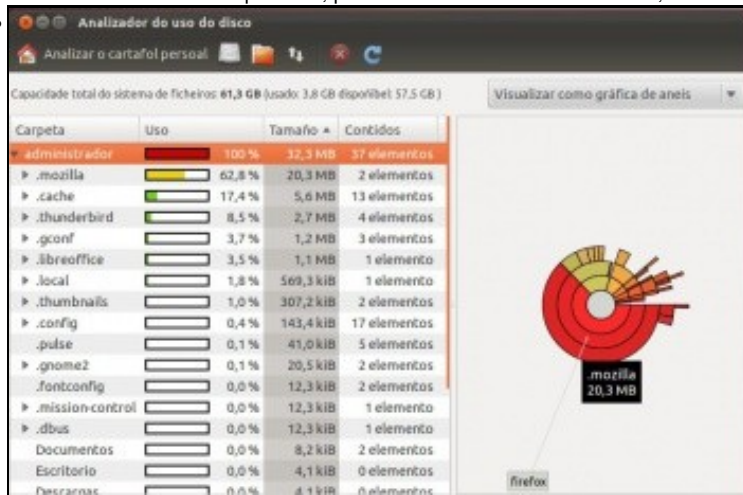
Analizador do uso do disco

Analizar o cartafol persoal

Capacidade total do sistema de ficheiros: 61,3 GB (usado: 3,8 GB dispoñibel: 57,5 GB)

Visualizar como gráfica de aneis

| Carpeta | Uso | Tamaño | Contidos |
|---|---|---|---|
| administrador | 100 % | 32,3 MB | 37 elementos |
| .mozilla | 62,8 % | 20,3 MB | 2 elementos |
| .cache | 17,4 % | 5,6 MB | 13 elementos |
| .thunderbird | 8,5 % | 2,7 MB | 4 elementos |
| .gconf | 3,7 % | 1,2 MB | 3 elementos |
| .libreoffice | 3,5 % | 1,1 MB | 1 elemento |
| .local | 1,8 % | 569,3 kiB | 1 elemento |
| .thumbnails | 1,0 % | 307,2 kiB | 2 elementos |
| .config | 0,4 % | 143,4 kiB | 17 elementos |
| .pulse | 0,1 % | 41,0 kiB | 5 elementos |
| .gnome2 | 0,1 % | 20,5 kiB | 2 elementos |
| .fontconfig | 0,0 % | 12,3 kiB | 2 elementos |
| .mission-control | 0,0 % | 12,3 kiB | 1 elemento |
| .dbus | 0,0 % | 12,3 kiB | 1 elemento |
| Documentos | 0,0 % | 8,2 kiB | 2 elementos |
| Escritorio | 0,0 % | 4,1 kiB | 0 elementos |
| Descargas | 0,0 % | 4,1 kiB | 0 elementos |

.mozilla
20,3 MB

firefox